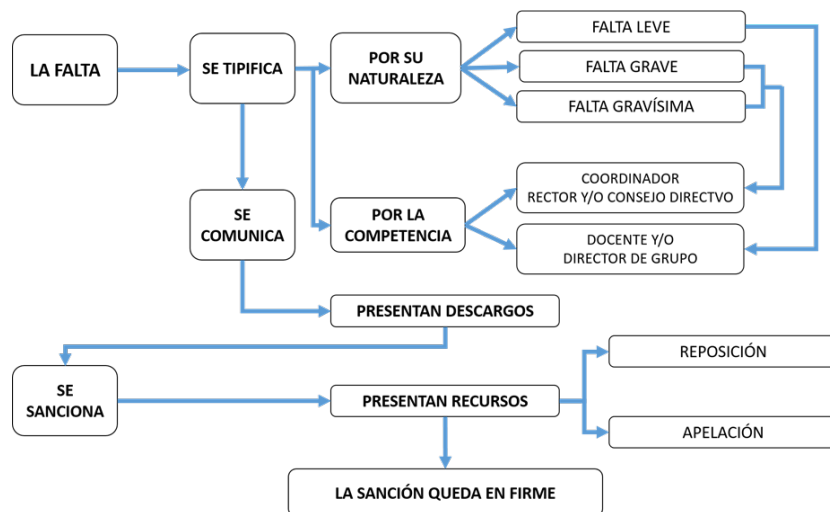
LA FALTA

SE TIPIFICA

POR SU NATURALEZA

FALTA LEVE

FALTA GRAVE

FALTA GRAVÍSIMA

SE COMUNICA

POR LA COMPETENCIA

COORDINADOR RECTOR Y/O CONSEJO DIRECTVO

DOCENTE Y/O DIRECTOR DE GRUPO

PRESENTAN DESCARGOS

SE SANCIONA

PRESENTAN RECURSOS

REPOSICIÓN

APELACIÓN

LA SANCIÓN QUEDA EN FIRME